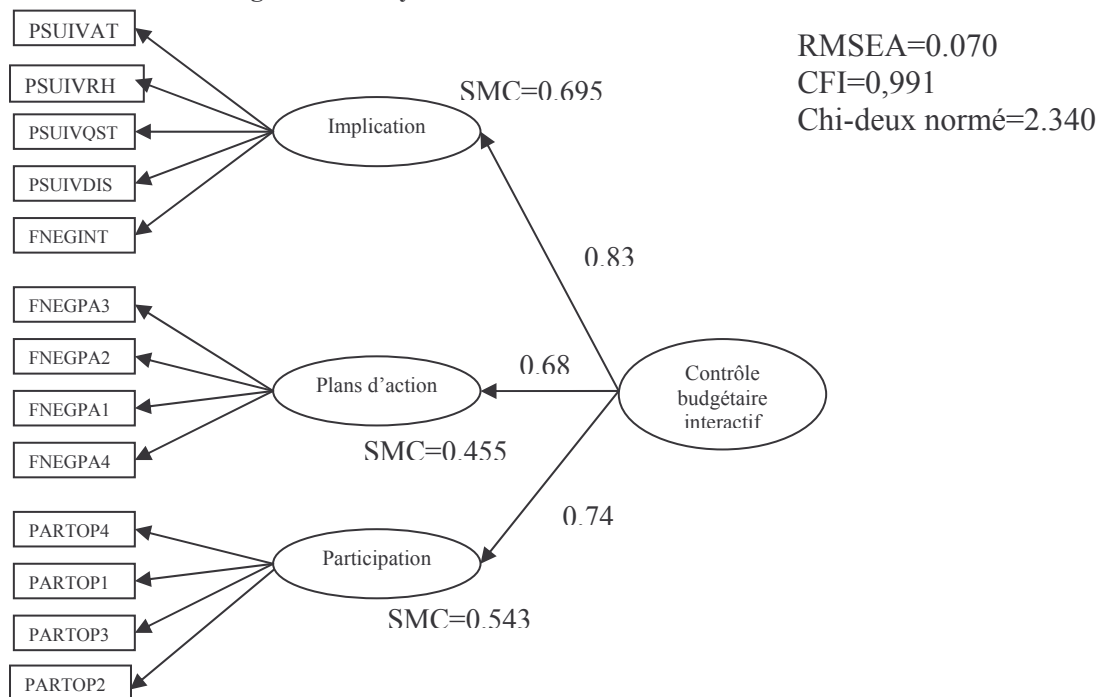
PSUIVAT
PSUIVRH
PSUIVQST
PSUIVDIS
FNEGINT

Implication

SMC=0.695

RMSEA=0.070
CFI=0,991
Chi-deux normé=2.340

0.83

FNEGPA3
FNEGPA2
FNEGPA1
FNEGPA4

Plans d'action

0.68

Contrôle budgétaire interactif

SMC=0.455

0.74

PARTOP4
PARTOP1
PARTOP3
PARTOP2

Participation

SMC=0.543